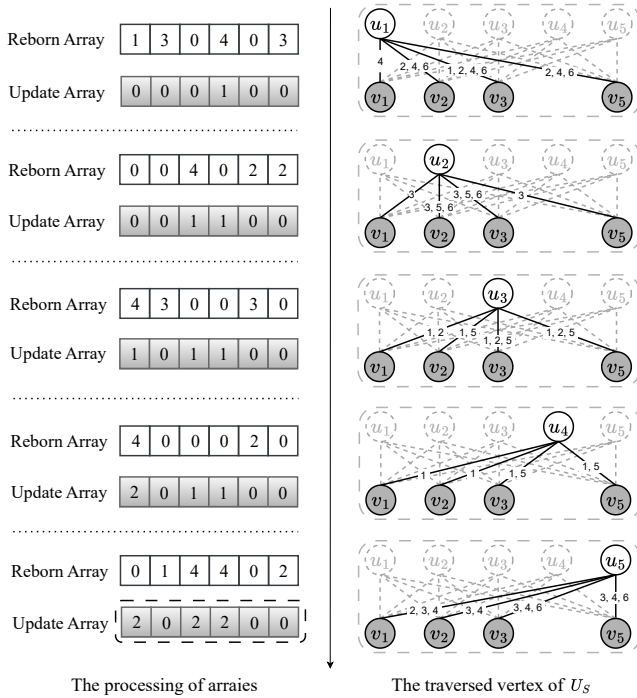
| Reborn Array | 1 | 3 | 0 | 4 | 0 | 3 |
|---|---|---|---|---|---|---|
| Update Array | 0 | 0 | 0 | 1 | 0 | 0 |

| Reborn Array | 0 | 0 | 4 | 0 | 2 | 2 |
|---|---|---|---|---|---|---|
| Update Array | 0 | 0 | 1 | 1 | 0 | 0 |

| Reborn Array | 4 | 3 | 0 | 0 | 3 | 0 |
|---|---|---|---|---|---|---|
| Update Array | 1 | 0 | 1 | 1 | 0 | 0 |

| Reborn Array | 4 | 0 | 0 | 0 | 2 | 0 |
|---|---|---|---|---|---|---|
| Update Array | 2 | 0 | 1 | 1 | 0 | 0 |

| Reborn Array | 0 | 1 | 4 | 4 | 0 | 2 |
|---|---|---|---|---|---|---|
| Update Array | 2 | 0 | 2 | 2 | 0 | 0 |

The processing of arraies

$u_1$ $u_2$ $u_3$ $u_4$ $u_5$
4 2, 4, 6 1, 2, 4, 6 2, 4, 6
$v_1$ $v_2$ $v_3$ $v_5$

$u_1$ $u_2$ $u_3$ $u_4$ $u_5$
3 3, 5, 6 3, 5, 6 3
$v_1$ $v_2$ $v_3$ $v_5$

$u_1$ $u_2$ $u_3$ $u_4$ $u_5$
1, 2 1, 5 1, 2, 5 1, 2, 5
$v_1$ $v_2$ $v_3$ $v_5$

$u_1$ $u_2$ $u_3$ $u_4$ $u_5$
1 1 1, 5 1, 5
$v_1$ $v_2$ $v_3$ $v_5$

$u_1$ $u_2$ $u_3$ $u_4$ $u_5$
2, 3, 4 3, 4 3, 4, 6 3, 4, 6
$v_1$ $v_2$ $v_3$ $v_5$

The traversed vertex of $U_S$